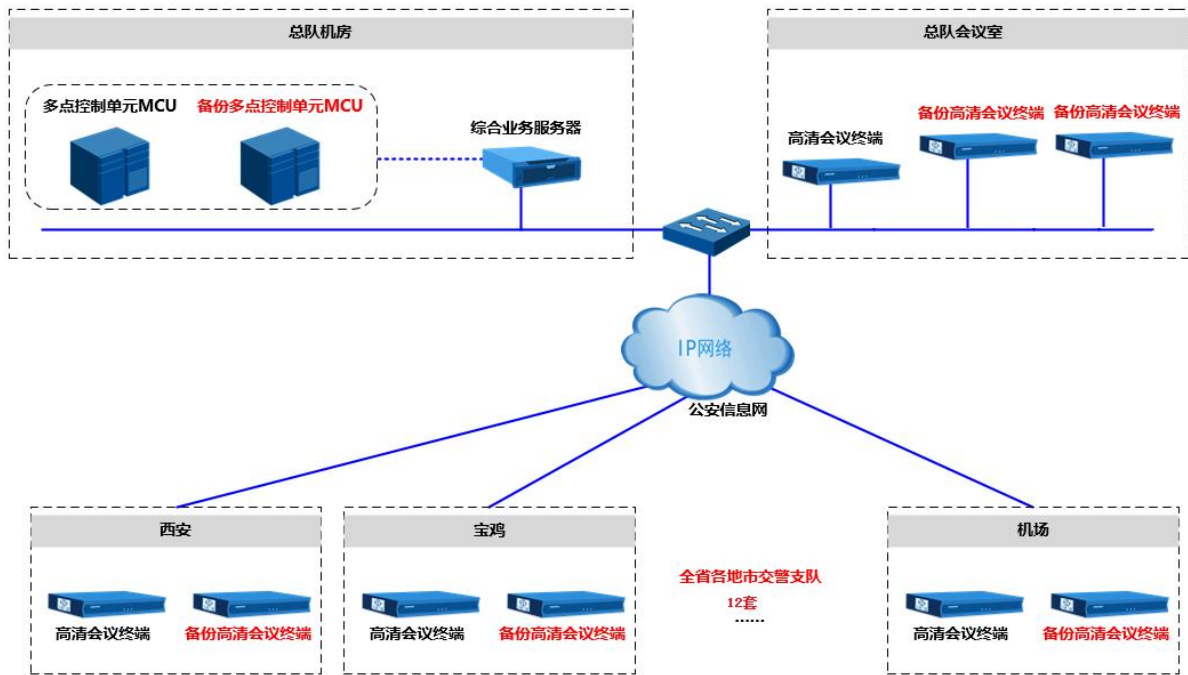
总队机房

多点控制单元MCU

备份多点控制单元MCU

综合业务服务器

总队会议室

高清会议终端

备份高清会议终端

备份高清会议终端

IP网络

公安信息网

西安

高清会议终端

备份高清会议终端

宝鸡

高清会议终端

备份高清会议终端

全省各地市交警支队

12套

......

机场

高清会议终端

备份高清会议终端